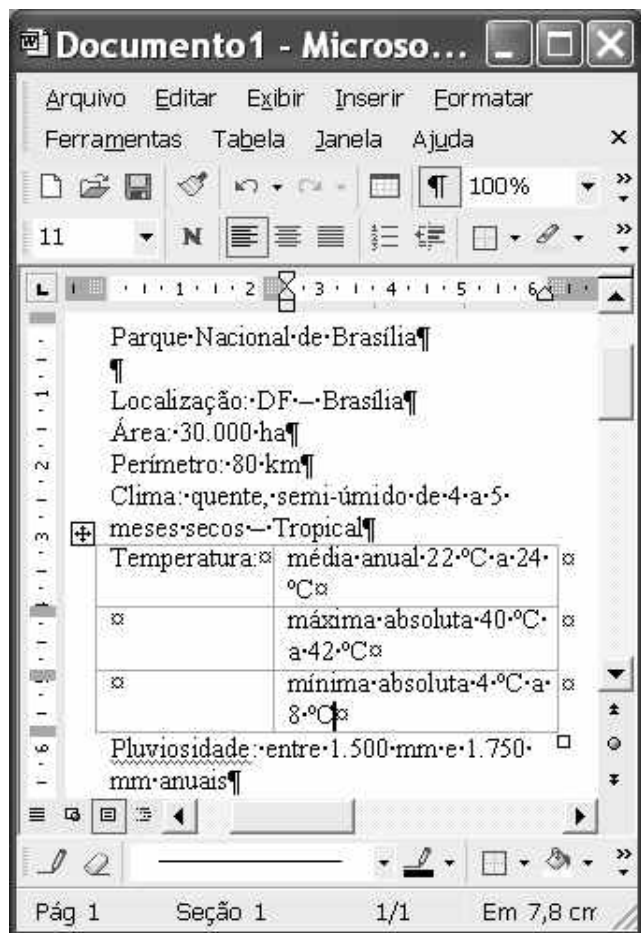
Documento1 - Microso...

Arquivo Editar Exibir Inserir Formatar Ferramentas Tabela Janela Ajuda

100%

11 N

1 2 3 4 5 6

Parque·Nacional·de·Brasília¶

¶

Localização:·DF·–·Brasília¶

Área:·30.000·ha¶

Perímetro:·80·km¶

Clima:·quente,·semi-úmido·de·4·a·5·meses·secos·–·Tropical¶

| Temperatura:¤ | média·anual·22·°C·a·24·°C¤ | ¤ |
|---|---|---|
| ¤ | máxima·absoluta·40·°C·a·42·°C¤ | ¤ |
| ¤ | mínima·absoluta·4·°C·a·8·°C¤ | ¤ |

Pluviosidade:·entre·1.500·mm·e·1.750·mm·anuais¶

Pág 1 Seção 1 1/1 Em 7,8 cm